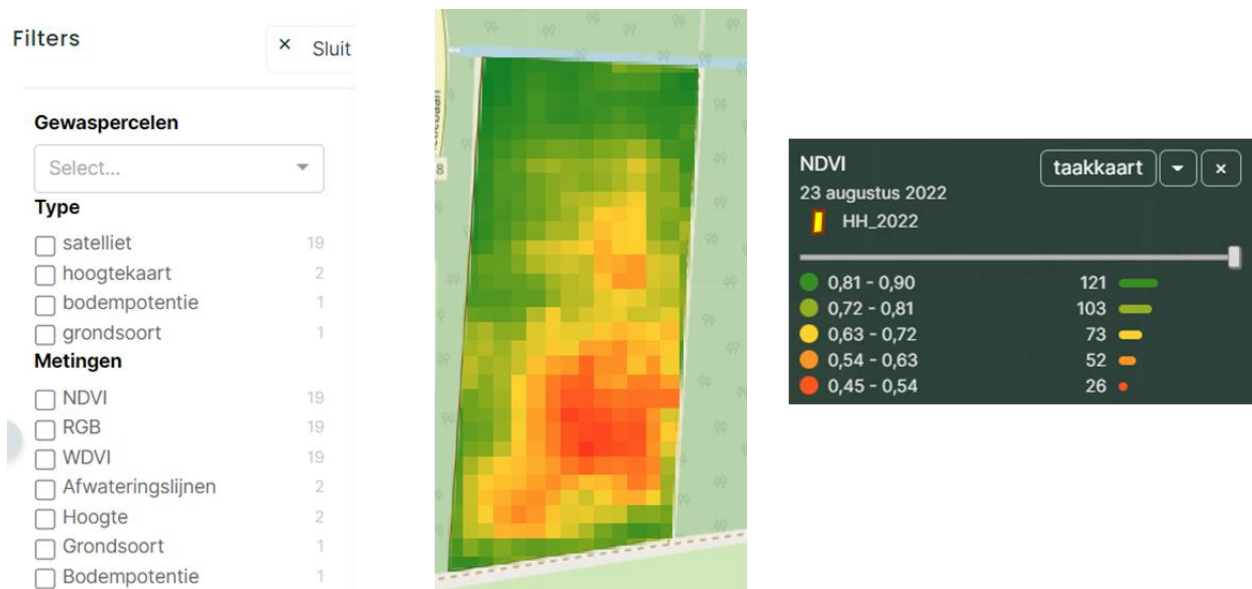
Filters

× Sluit

Gewaspercelen

Select...

Type

satelliet 19
hoogtekaart 2
bodempotentie 1
grondsoort 1

Metingen

NDVI 19
RGB 19
WDVI 19
Afwateringslijnen 2
Hoogte 2
Grondsoort 1
Bodempotentie 1

8

NDVI
23 augustus 2022
HH_2022

taakkaart ×

| | |
|---|---|
| 0,81 - 0,90 | 121 |
| 0,72 - 0,81 | 103 |
| 0,63 - 0,72 | 73 |
| 0,54 - 0,63 | 52 |
| 0,45 - 0,54 | 26 |